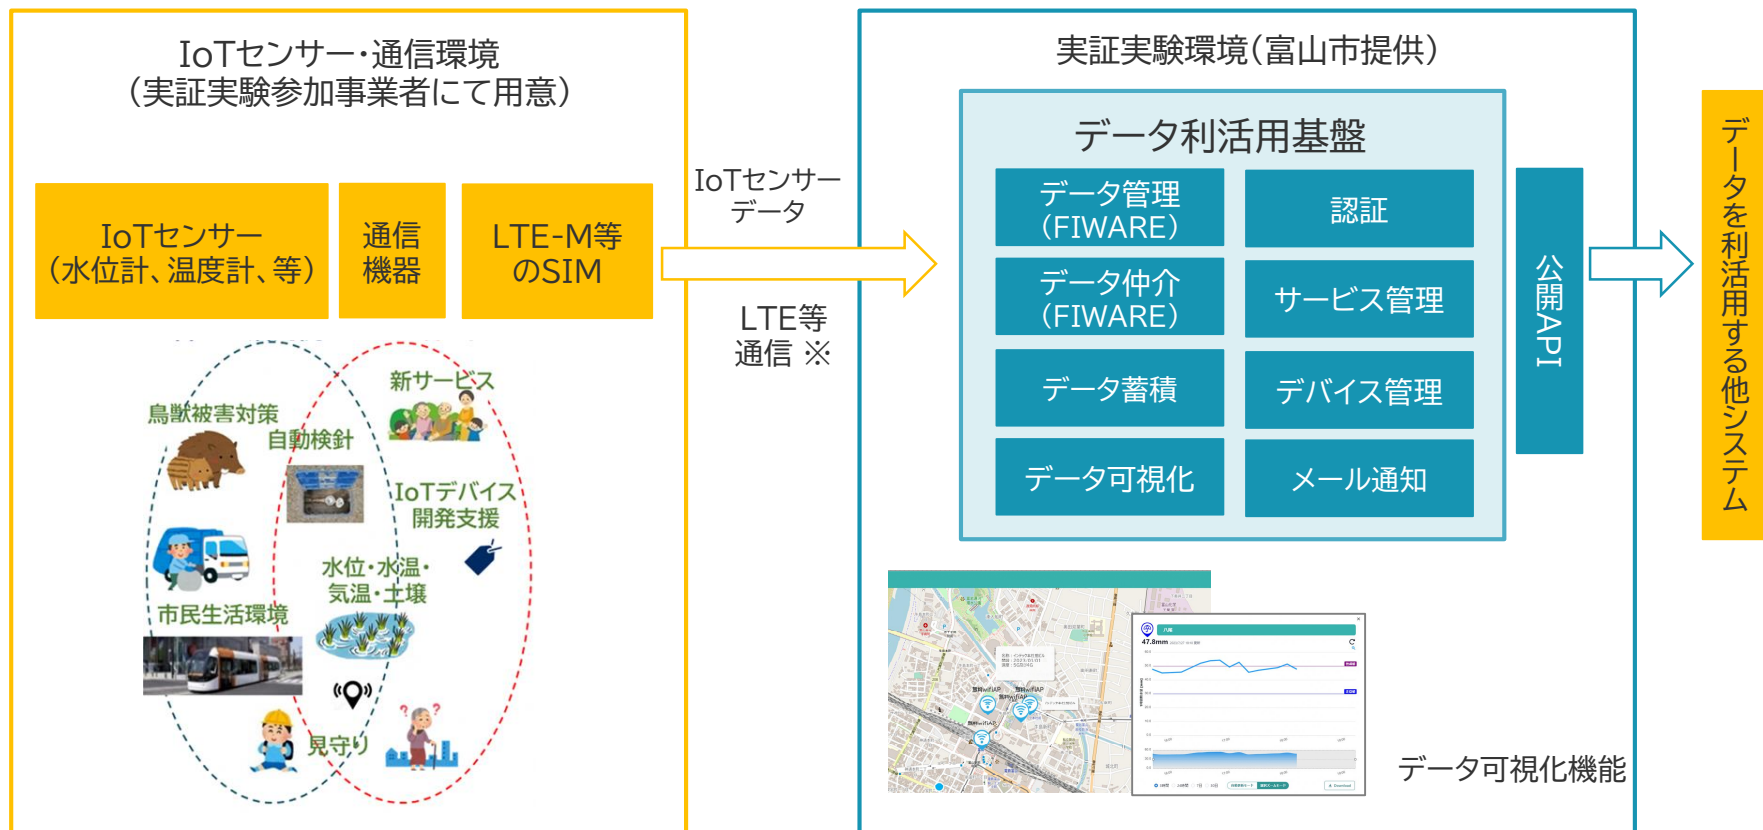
IoTセンサー・通信環境
（実証実験参加事業者にて用意）

IoTセンサー
（水位計、温度計、等）

通信
機器

LTE-M等
のSIM

鳥獣被害対策

自動検針

新サービス

IoTデバイス
開発支援

水位・水温・
気温・土壌

市民生活環境

見守り

IoTセンサー
データ

LTE等
通信 ※

実証実験環境（富山市提供）

データ利活用基盤

データ管理
（FIWARE）

認証

データ仲介
（FIWARE）

サービス管理

データ蓄積

デバイス管理

データ可視化

メール通知

公開API

データを利活用する他システム

47.8mm

データ可視化機能